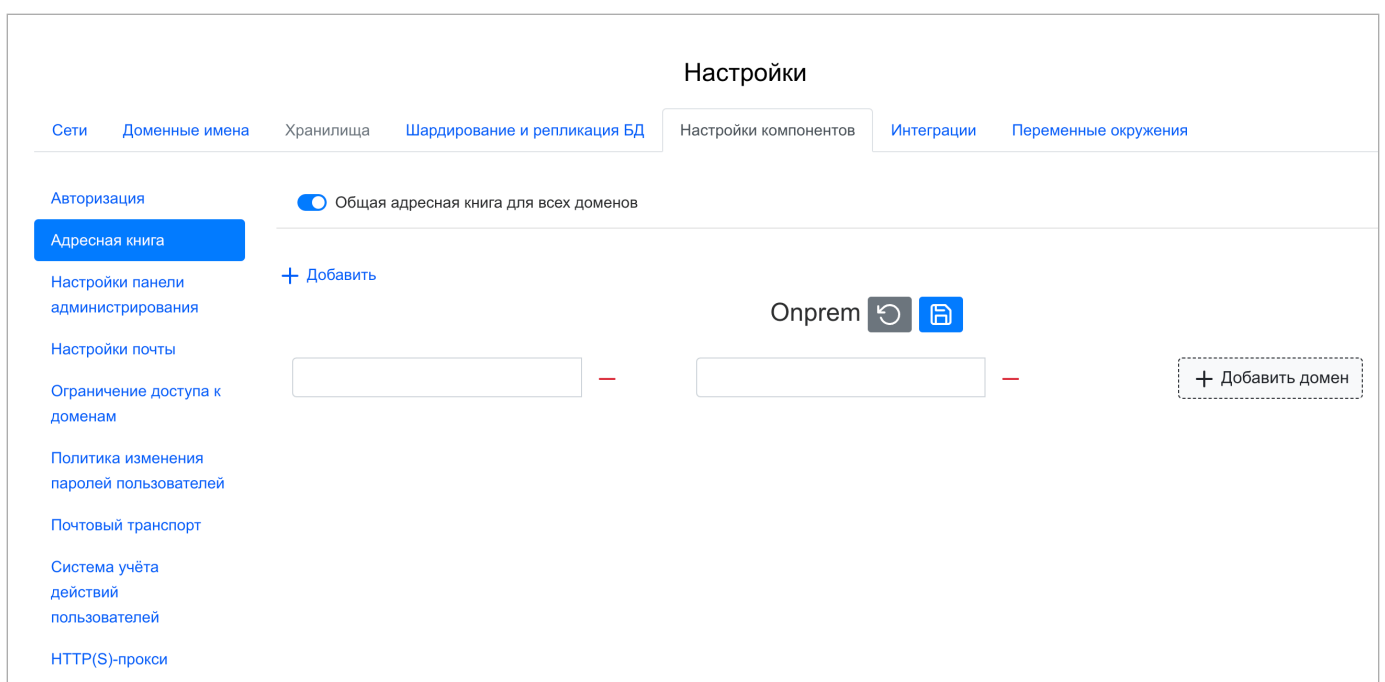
Настройки

Сети | Доменные имена | Хранилища | Шардирование и репликация БД | Настройки компонентов | Интеграции | Переменные окружения

Авторизация
Адресная книга
Настройки панели администрирования
Настройки почты
Ограничение доступа к доменам
Политика изменения паролей пользователей
Почтовый транспорт
Система учёта действий пользователей
HTTP(S)-прокси

Общая адресная книга для всех доменов

+ Добавить

Onprem

—

—

+ Добавить домен